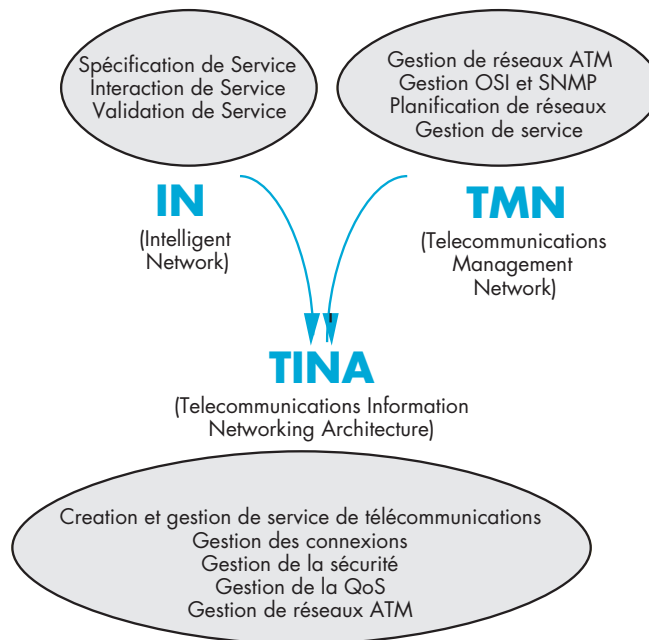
Spécification de Service
Interaction de Service
Validation de Service

Gestion de réseaux ATM
Gestion OSI et SNMP
Planification de réseaux
Gestion de service

IN
(Intelligent Network)

TMN
(Telecommunications Management Network)

TINA
(Telecommunications Information Networking Architecture)

Creation et gestion de service de télécommunications
Gestion des connexions
Gestion de la sécurité
Gestion de la QoS
Gestion de réseaux ATM